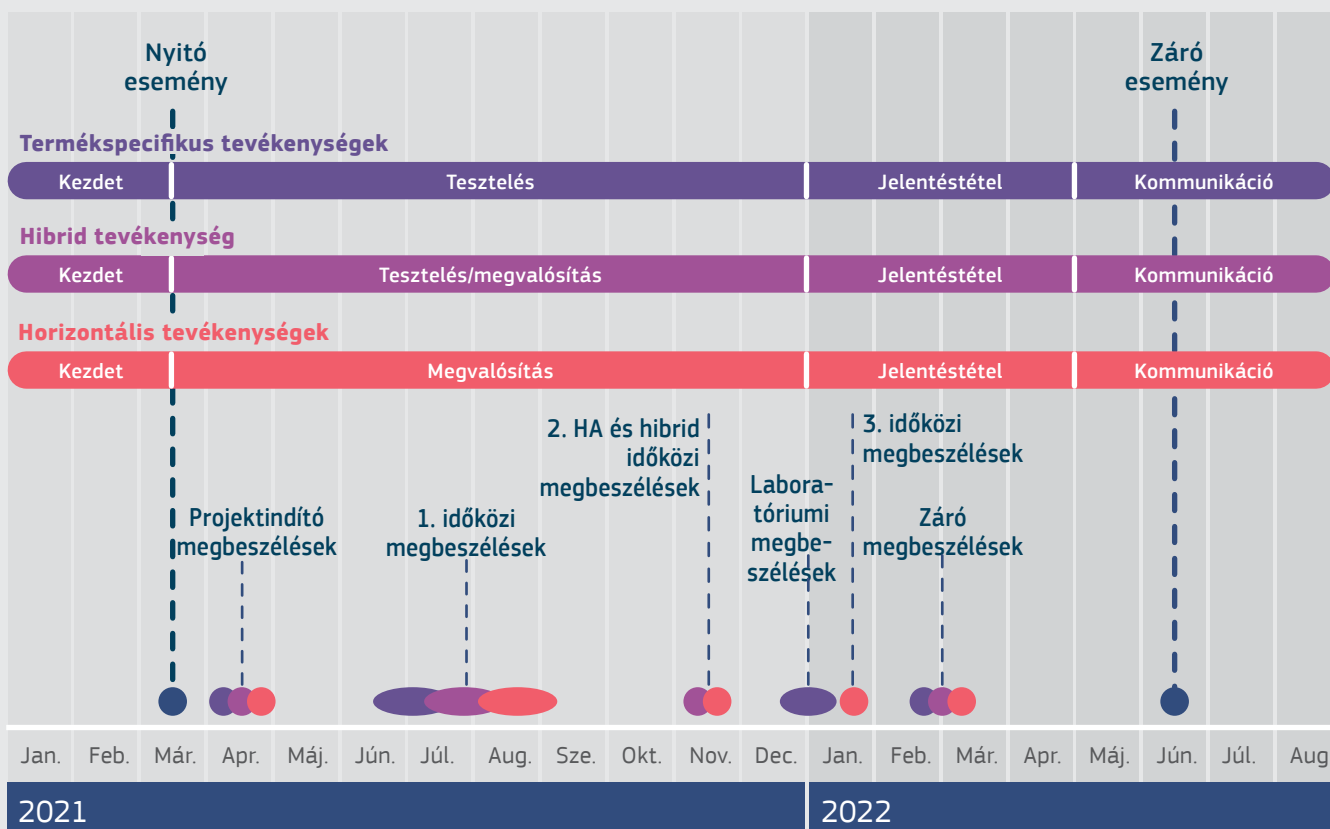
Nyitó esemény

Záró esemény

Termékspecifikus tevékenységek

| Kezdet | Tesztelés | Jelentéstétel | Kommunikáció |
|---|---|---|---|

Hibrid tevékenység

| Kezdet | Tesztelés/megvalósítás | Jelentéstétel | Kommunikáció |
|---|---|---|---|

Horizontális tevékenységek

| Kezdet | Megvalósítás | Jelentéstétel | Kommunikáció |
|---|---|---|---|

2. HA és hibrid időközi megbeszélések

3. időközi megbeszélések

Laboratóriumi megbeszélések

Projektindító megbeszélések

1. időközi megbeszélések

Záró megbeszélések

Jan. Feb. Már. Apr. Máj. Jún. Júl. Aug. Sze. Okt. Nov. Dec. Jan. Feb. Már. Apr. Máj. Jún. Júl. Aug

2021

2022